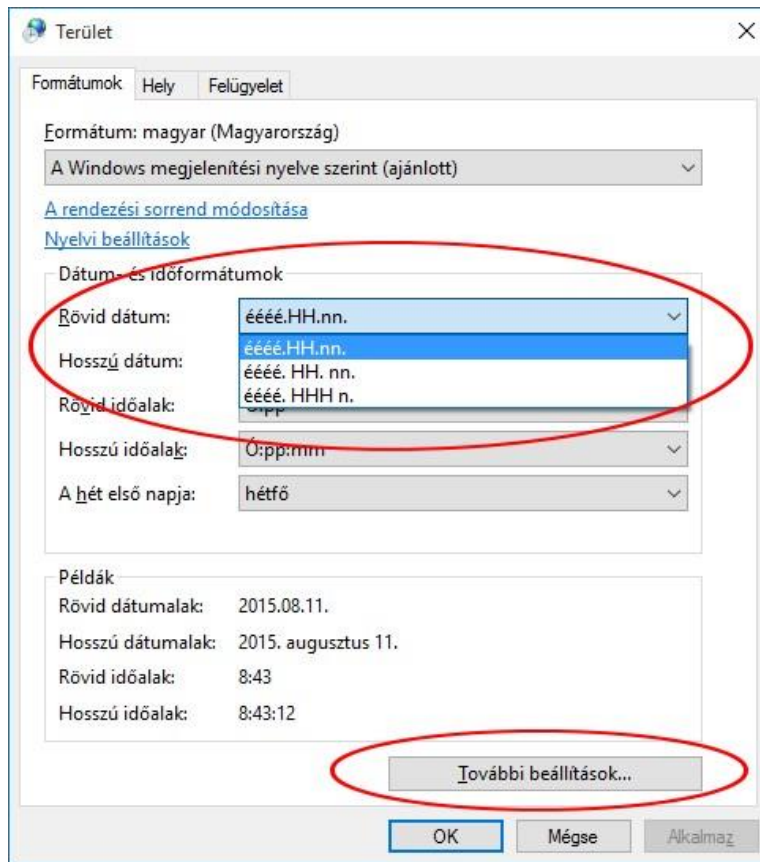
Terület

Formátumok | Hely | Felügyelet

Formátum: magyar (Magyarország)

A Windows megjelenítési nyelve szerint (ajánlott)

A rendezési sorrend módosítása

Nyelvi beállítások

Dátum- és időformátumok

Rövid dátum: éééé.HH.nn.

éééé.HH.nn.
éééé. HH. nn.
éééé. HHH n.

Hosszú dátum:

Rövid időalak: Ó:pp

Hosszú időalak: Ó:pp:mm

A hét első napja: hétfő

Példák

Rövid dátumalak: 2015.08.11.

Hosszú dátumalak: 2015. augusztus 11.

Rövid időalak: 8:43

Hosszú időalak: 8:43:12

További beállítások...

OK | Mégse | Alkalmaz